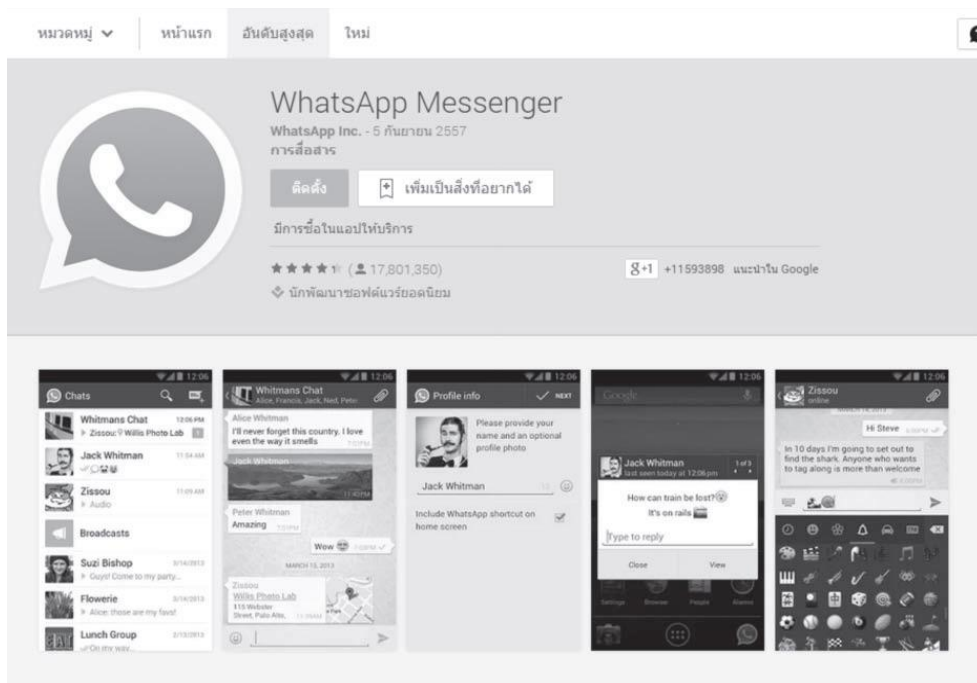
หมวดหมู่ หน้าแรก อันดับสูงสุด ใหม่

WhatsApp Messenger
WhatsApp Inc. - 5 กันยายน 2557
การสื่อสาร

ติดตั้ง เพิ่มเป็นสิ่งที่อยากได้

มีการซื้อในแอปให้บริการ

★★★★★ (17,801,350)
นักพัฒนาซอฟต์แวร์ยอดนิยม

+1 +11593898 แนะนำใน Google

12:06
Chats
Whitmans Chat 12:06 PM
Zissou: Willis Photo Lab
Jack Whitman 11:54 AM
Zissou 11:05 AM
Audio
Broadcasts
Suzi Bishop 3/14/2013
Guys! Come to my party...
Flowerie 3/14/2013
Alice: those are my favs!
Lunch Group 2/15/2013
On my way...

12:06
Whitmans Chat
Alice, Francis, Jack, Ned, Peter
Alice Whitman
I'll never forget this country. I love even the way it smells
Jack Whitman
Peter Whitman
Amazing
Wow
MARCH 15, 2013
Zissou
Willis Photo Lab
115 Webster Street, Palo Alto,

12:06
Profile info
NEXT
Please provide your name and an optional profile photo
Jack Whitman
Include WhatsApp shortcut on home screen

12:06
Google
Jack Whitman
last seen today at 12:06 pm
1 of 3
How can train be lost?
It's on rails
Type to reply
Close
View
Settings
Browser
People
Alarms

12:06
Zissou
online
Hi Steve
In 10 days I'm going to set out to find the shark. Anyone who wants to tag along is more than welcome